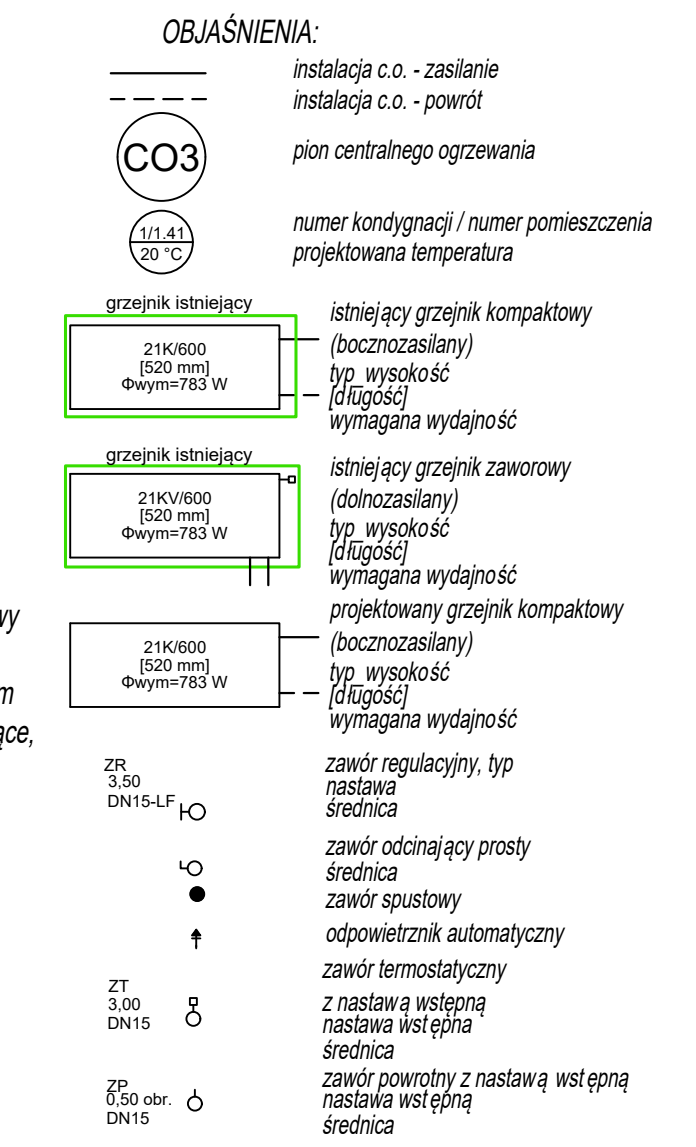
OBJAŚNIENIA:

instalacja c.o. - zasilanie

instalacja c.o. - powrót

CO3

pion centralnego ogrzewania

1/1.41
20 °C

numer kondygnacji / numer pomieszczenia
projektowana temperatura

grzejnik istniejący

21K/600
[520 mm]
Φwym=783 W

istniejący grzejnik kompaktowy
(bocznozasilany)
typ wysokość
[długość]
wymagana wydajność

grzejnik istniejący

21KV/600
[520 mm]
Φwym=783 W

istniejący grzejnik zaworowy
(dolnozasilany)
typ wysokość
[długość]
wymagana wydajność

wy

m

ące,

21K/600
[520 mm]
Φwym=783 W

projektowany grzejnik kompaktowy
(bocznozasilany)
typ wysokość
[długość]
wymagana wydajność

ZR
3,50
DN15-LF

zawór regulacyjny, typ
nastawa
średnica

zawór odcinający prosty
średnica

zawór spustowy

odpowietrznik automatyczny

zawór termostatyczny

ZT
3,00
DN15

z nastawą wstępną
nastawa wstępna
średnica

ZP
0,50 obr.
DN15

zawór powrotny z nastawą wstępną
nastawa wstępną
średnica